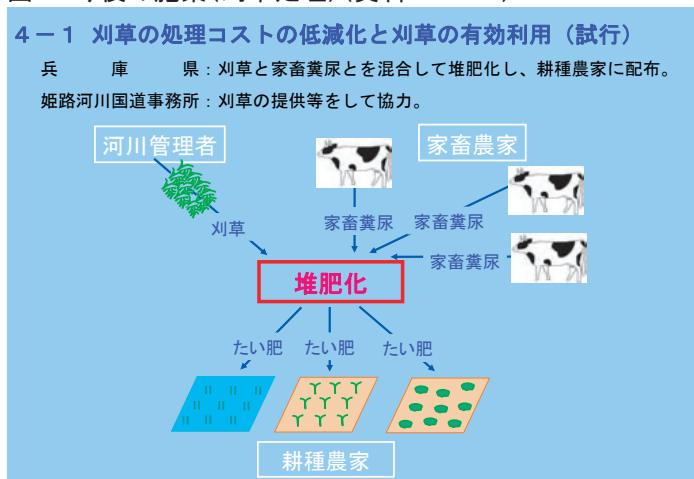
４－１ 刈草の処理コストの低減化と刈草の有効利用（試行）

兵 庫 県：刈草と家畜糞尿とを混合して堆肥化し、耕種農家に配布。

姫路河川国道事務所：刈草の提供等をして協力。

河川管理者

家畜農家

刈草

家畜糞尿

家畜糞尿

家畜糞尿

堆肥化

たい肥

たい肥

たい肥

耕種農家